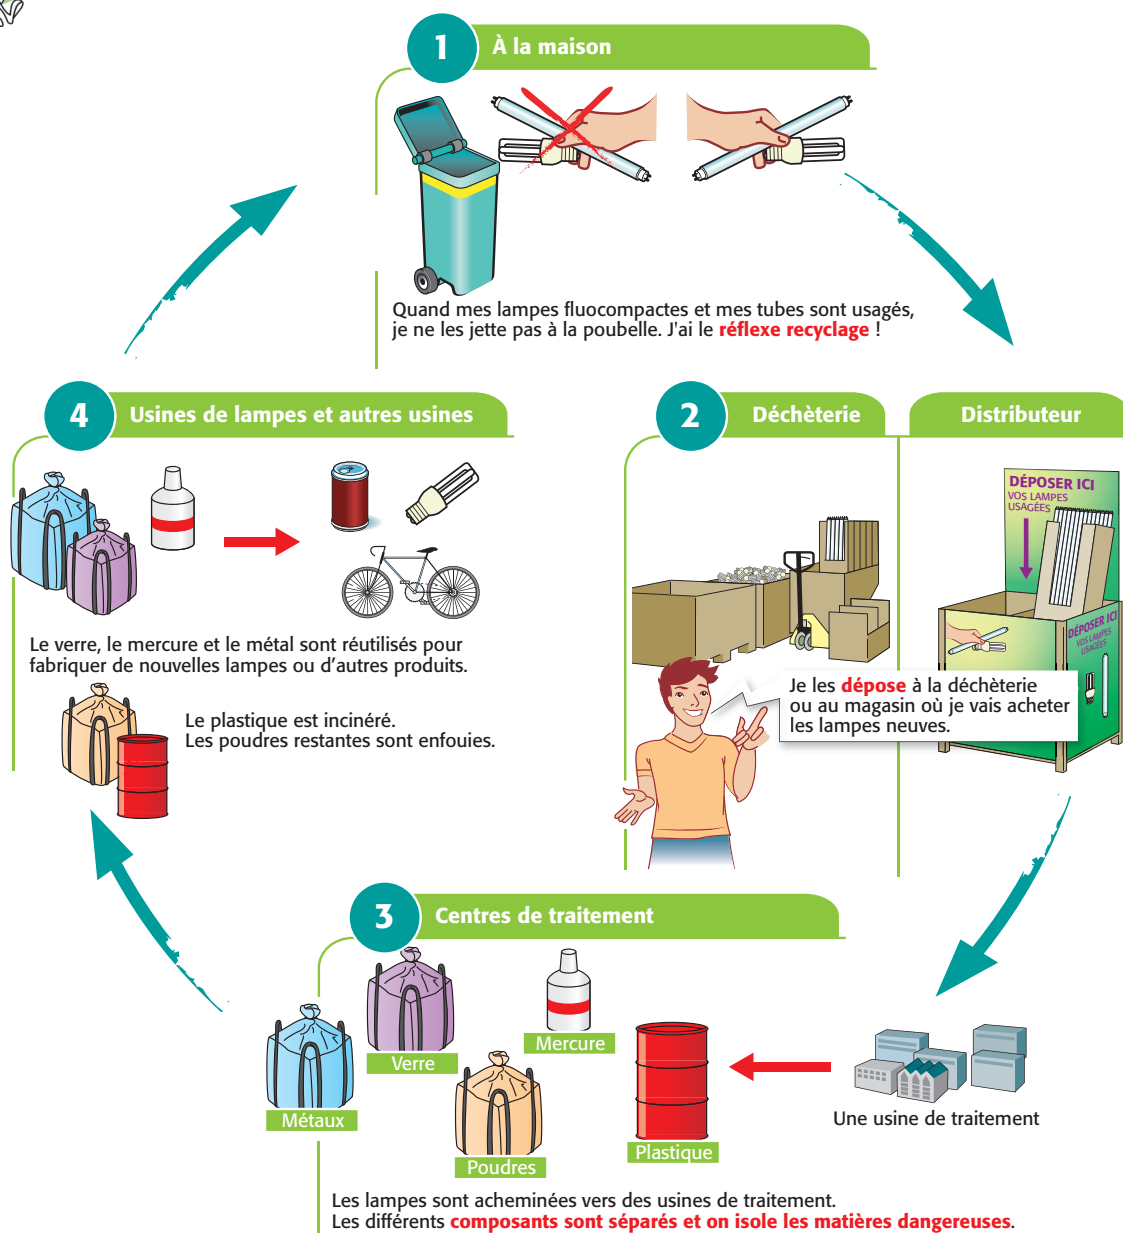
1 À la maison

Quand mes lampes fluocompactes et mes tubes sont usagés, je ne les jette pas à la poubelle. J'ai le réflexe recyclage !

2 Déchèterie

Distributeur

DÉPOSER ICI
VOS LAMPES USAGÉES

DÉPOSER ICI
VOS LAMPES USAGÉES

Je les dépose à la déchèterie ou au magasin où je vais acheter les lampes neuves.

3 Centres de traitement

Métaux

Verre

Poudres

Mercure

Plastique

Une usine de traitement

Les lampes sont acheminées vers des usines de traitement.
Les différents composants sont séparés et on isole les matières dangereuses.

4 Usines de lampes et autres usines

Le verre, le mercure et le métal sont réutilisés pour fabriquer de nouvelles lampes ou d'autres produits.

Le plastique est incinéré.
Les poudres restantes sont enfouies.